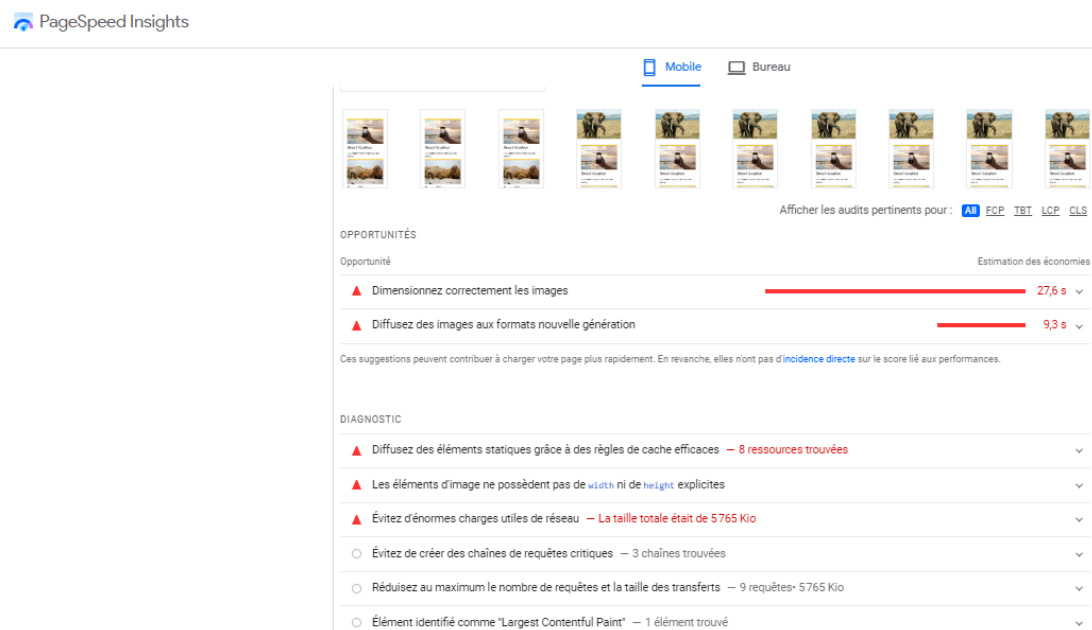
PageSpeed Insights

Mobile Bureau

Afficher les audits pertinents pour : All FCP TBT LCP CLS

OPPORTUNITÉS

Opportunité Estimation des économies

Dimensionnez correctement les images 27,6 s

Diffusez des images aux formats nouvelle génération 9,3 s

Ces suggestions peuvent contribuer à charger votre page plus rapidement. En revanche, elles n'ont pas d'incidence directe sur le score lié aux performances.

DIAGNOSTIC

Diffusez des éléments statiques grâce à des règles de cache efficaces — 8 ressources trouvées

Les éléments d'image ne possèdent pas de width ni de height explicites

Évitez d'énormes charges utiles de réseau — La taille totale était de 5 765 Kio

Évitez de créer des chaînes de requêtes critiques — 3 chaînes trouvées

Réduisez au maximum le nombre de requêtes et la taille des transferts — 9 requêtes• 5 765 Kio

Élément identifié comme "Largest Contentful Paint" — 1 élément trouvé